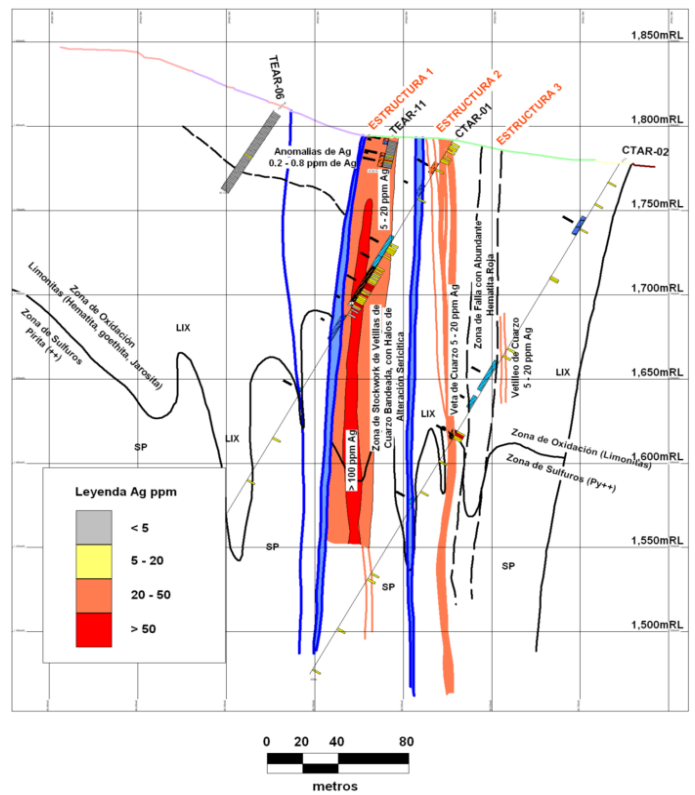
1,850mRL

1,800mRL

1,750mRL

1,700mRL

1,650mRL

1,600mRL

1,550mRL

1,500mRL

TEAR-06

ESTRUCTURA 1

TEAR-11

ESTRUCTURA 2

CTAR-01

ESTRUCTURA 3

CTAR-02

Anomalías de Ag
0.2 - 0.8 ppm de Ag

5 - 20 ppm Ag

Zona de Oxidación
Limonitas (Hematita, goethita, Jarosita)

Zona de Sulfuros
Pirita (++)

LIX

LIX

SP

SP

> 100 ppm Ag

Zona de Stockwork de Vetillas de Cuarzo Bandeada, con Halos de Alteración Sericítica

LIX

Veta de Cuarzo 5 - 20 ppm Ag

Zona de Falla con Abundante Hematita Roja

Vetilleo de Cuarzo
5 - 20 ppm Ag

LIX

Zona de Oxidación (Limonitas)

Zona de Sulfuros (Py++)

SP

SP

Leyenda Ag ppm

< 5

5 - 20

20 - 50

> 50

0 20 40 80

metros